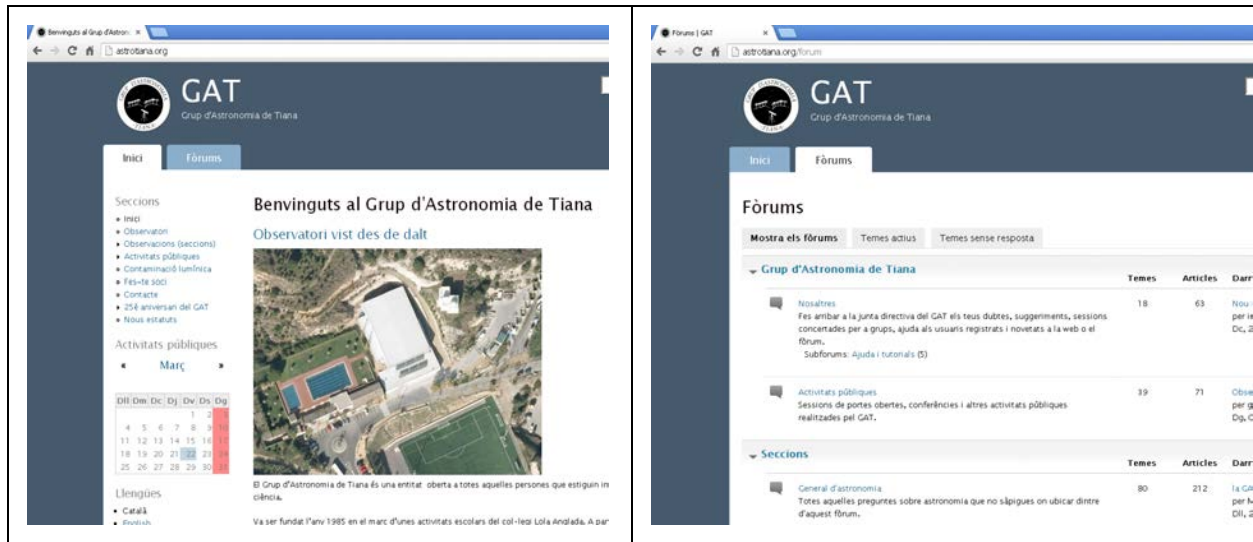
Benvinguts al Grup d'Astron ×

← → C astrotiana.org

GAT
Grup d'Astronomia de Tiana

Inici Fòrums

Seccions
• Inici
• Observatori
• Observacions (seccions)
• Activitats públiques
• Contaminació lumínica
• Fes-te soci
• Contacte
• 25è aniversari del GAT
• Nous estatuts

Activitats públiques
« Març »

| Dll | Dm | Dc | Dj | Dv | Ds | Dg |
|---|---|---|---|---|---|---|
| | | | | | 1 | 2 | 3 |
| 4 | 5 | 6 | 7 | 8 | 9 | 10 |
| 11 | 12 | 13 | 14 | 15 | 16 | 17 |
| 18 | 19 | 20 | 21 | 22 | 23 | 24 |
| 25 | 26 | 27 | 28 | 29 | 30 | 31 |

Llengües
• Català
• English

Benvinguts al Grup d'Astronomia de Tiana

Observatori vist des de dalt

El Grup d'Astronomia de Tiana és una entitat oberta a totes aquelles persones que estiguin in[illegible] ciència.

Va ser fundat l'any 1985 en el marc d'unes activitats escolars del col·legi Lola Anglada. A par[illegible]

Fòrums | GAT ×

← → C astrotiana.org/forum

GAT
Grup d'Astronomia de Tiana

Inici Fòrums

Fòrums

Mostra els fòrums Temes actius Temes sense resposta

Grup d'Astronomia de Tiana Temes Articles Darr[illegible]

Nosaltres
Fes arribar a la junta directiva del GAT els teus dubtes, suggeriments, sessions concertades per a grups, ajuda als usuaris registrats i novetats a la web o el fòrum.
Subforums: Ajuda i tutorials (5)
18 63 Nou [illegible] per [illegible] Dc, 2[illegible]

Activitats públiques
Sessions de portes obertes, conferències i altres activitats públiques realitzades pel GAT.
39 71 Obse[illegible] per g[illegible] Dg, C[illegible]

Seccions Temes Articles Darr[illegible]

General d'astronomia
Totes aquelles preguntes sobre astronomia que no sàpigues on ubicar dintre d'aquest fòrum.
80 212 la GA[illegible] per M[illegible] Dll, 2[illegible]